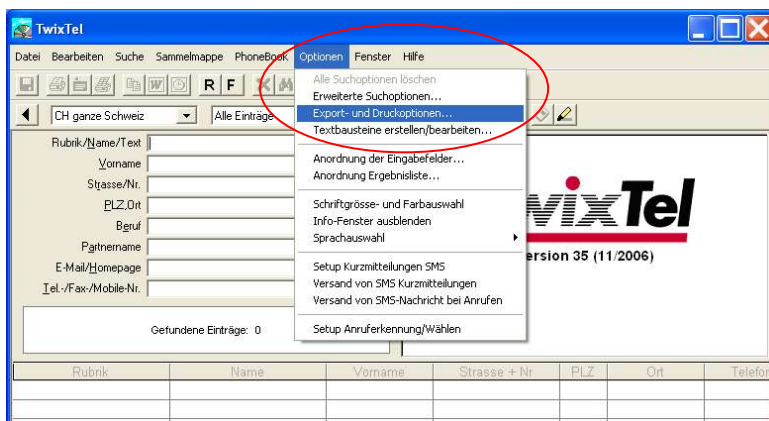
TwixTel

Datei Bearbeiten Suche Sammelmappe PhoneBook Optionen Fenster Hilfe

R F

CH ganze Schweiz
Alle Einträge

Rubrik/Name/Text
Vorname
Strasse/Nr.
PLZ,Ort
Beruf
Partnername
E-Mail/Homepage
Tel.-/Fax-/Mobile-Nr.

Gefundene Einträge: 0

Alle Suchoptionen löschen
Erweiterte Suchoptionen...
Export- und Druckoptionen...
Textbausteine erstellen/bearbeiten...
Anordnung der Eingabefelder...
Anordnung Ergebnisliste...
Schriftgrösse- und Farbauswahl
Info-Fenster ausblenden
Sprachauswahl
Setup Kurzmitteilungen SMS
Versand von SMS Kurzmitteilungen
Versand von SMS-Nachricht bei Anrufen
Setup Anruferkennung/Wählen

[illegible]ixTel
ersion 35 (11/2006)

| Rubrik | Name | Vorname | Strasse + Nr | PLZ | Ort | Telefo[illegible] |
|---|---|---|---|---|---|---|